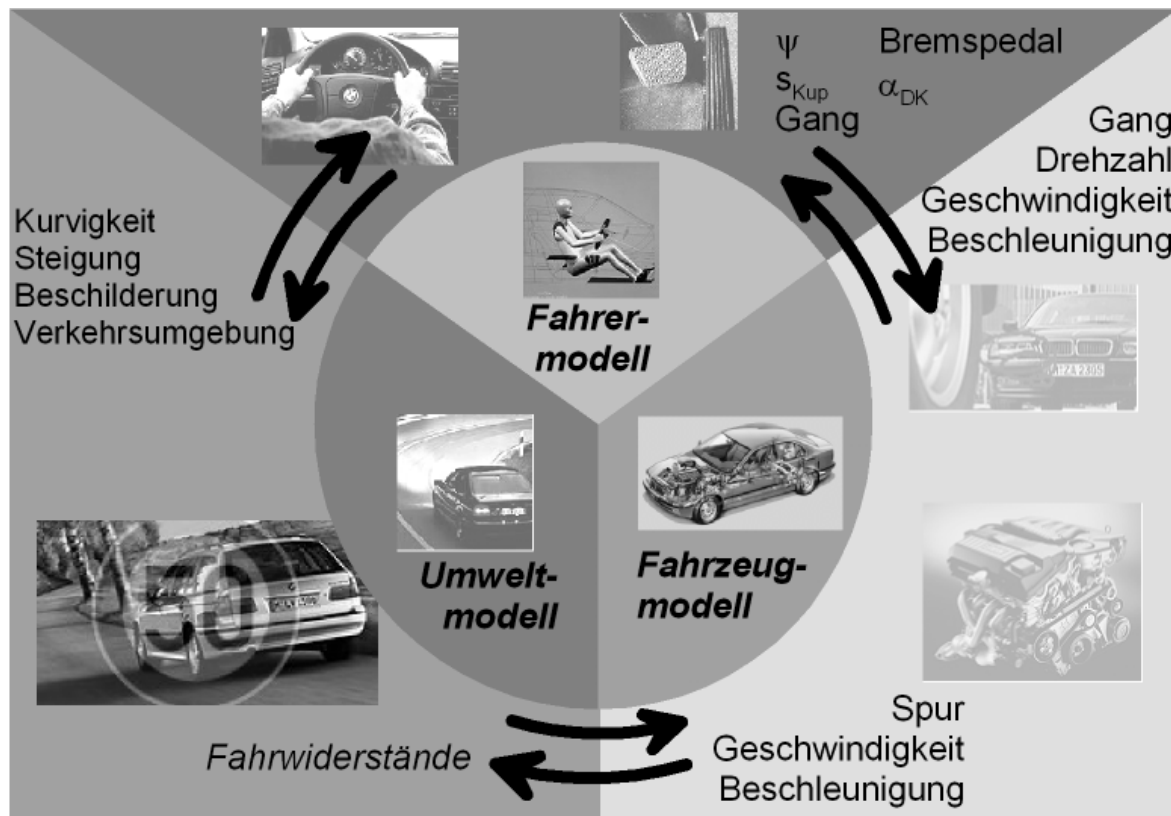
$\psi$ Bremspedal
$s_{Kup}$ $\alpha_{DK}$
Gang

Gang
Drehzahl
Geschwindigkeit
Beschleunigung

Kurvigkeit
Steigung
Beschilderung
Verkehrsumgebung

Fahrermodell

Umweltmodell

Fahrzeugmodell

Spur
Geschwindigkeit
Beschleunigung

Fahrwiderstände